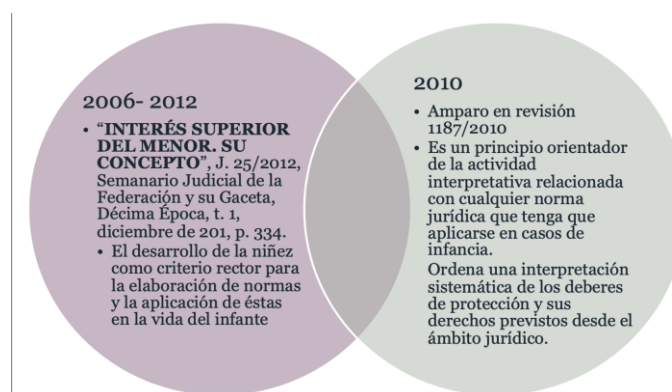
2006- 2012

- "**INTERÉS SUPERIOR DEL MENOR. SU CONCEPTO**", J. 25/2012, Semanario Judicial de la Federación y su Gaceta, Décima Época, t. 1, diciembre de 201, p. 334.
  - El desarrollo de la niñez como criterio rector para la elaboración de normas y la aplicación de éstas en la vida del infante

2010

- Amparo en revisión 1187/2010
- Es un principio orientador de la actividad interpretativa relacionada con cualquier norma jurídica que tenga que aplicarse en casos de infancia.

  Ordena una interpretación sistemática de los deberes de protección y sus derechos previstos desde el ámbito jurídico.